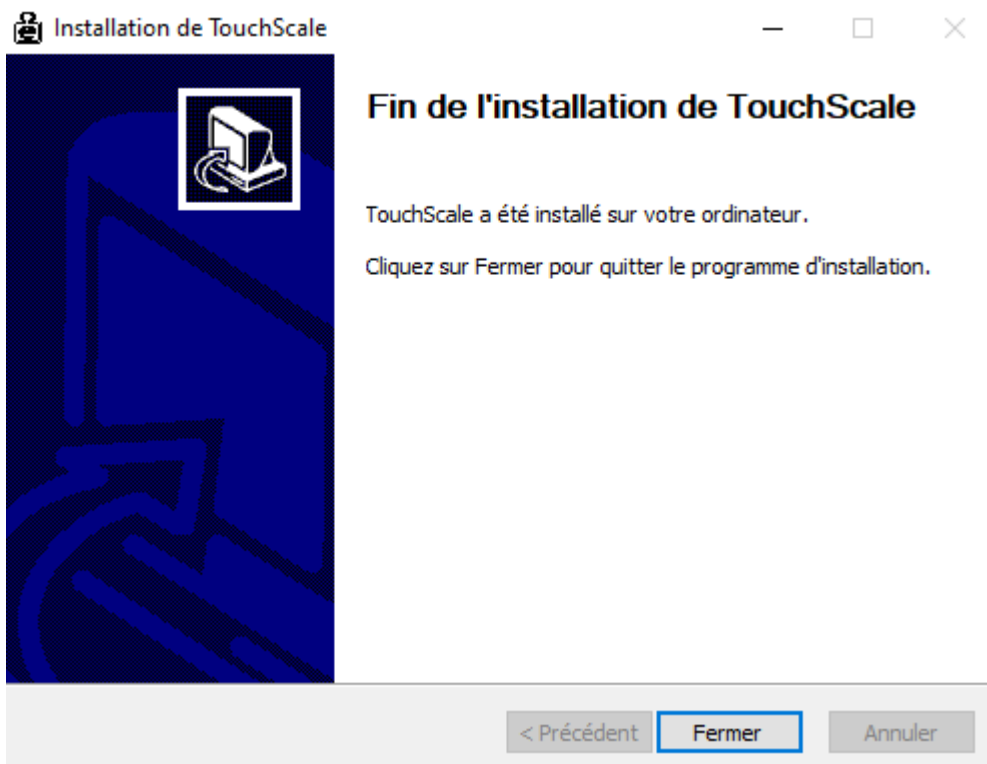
Installation de TouchScale

Fin de l'installation de TouchScale

TouchScale a été installé sur votre ordinateur.

Cliquez sur Fermer pour quitter le programme d'installation.

< Précédent Fermer Annuler